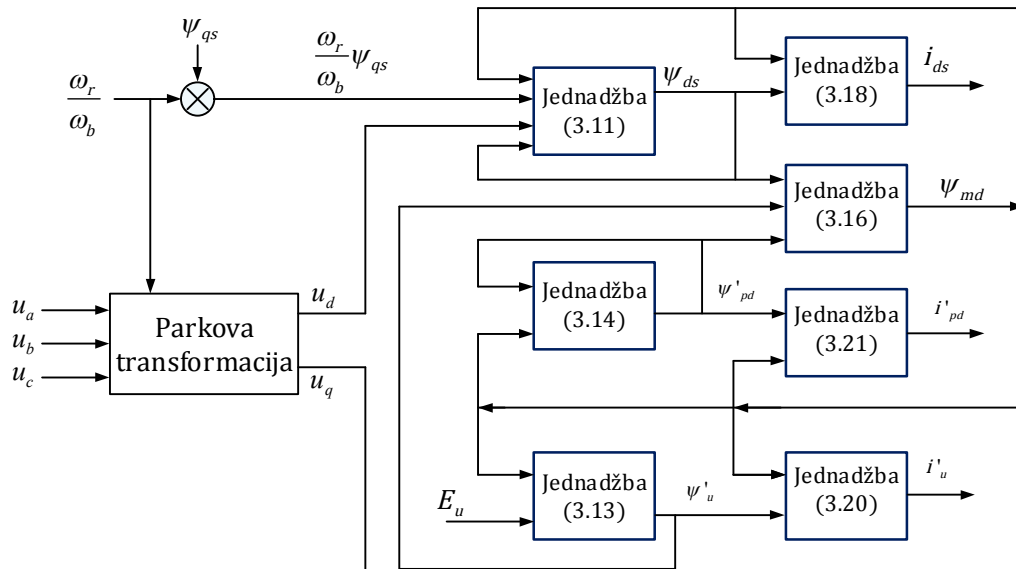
$\psi_{qs}$

$\frac{\omega_r}{\omega_b}\psi_{qs}$

$\frac{\omega_r}{\omega_b}$

Jednadžba (3.11)

$\psi_{ds}$

Jednadžba (3.18)

$i_{ds}$

Jednadžba (3.16)

$\psi_{md}$

Jednadžba (3.14)

$\psi'_{pd}$

Jednadžba (3.21)

$i'_{pd}$

$u_a$

$u_b$

$u_c$

Parkova transformacija

$u_d$

$u_q$

$E_u$

Jednadžba (3.13)

$\psi'_{u}$

Jednadžba (3.20)

$i'_{u}$